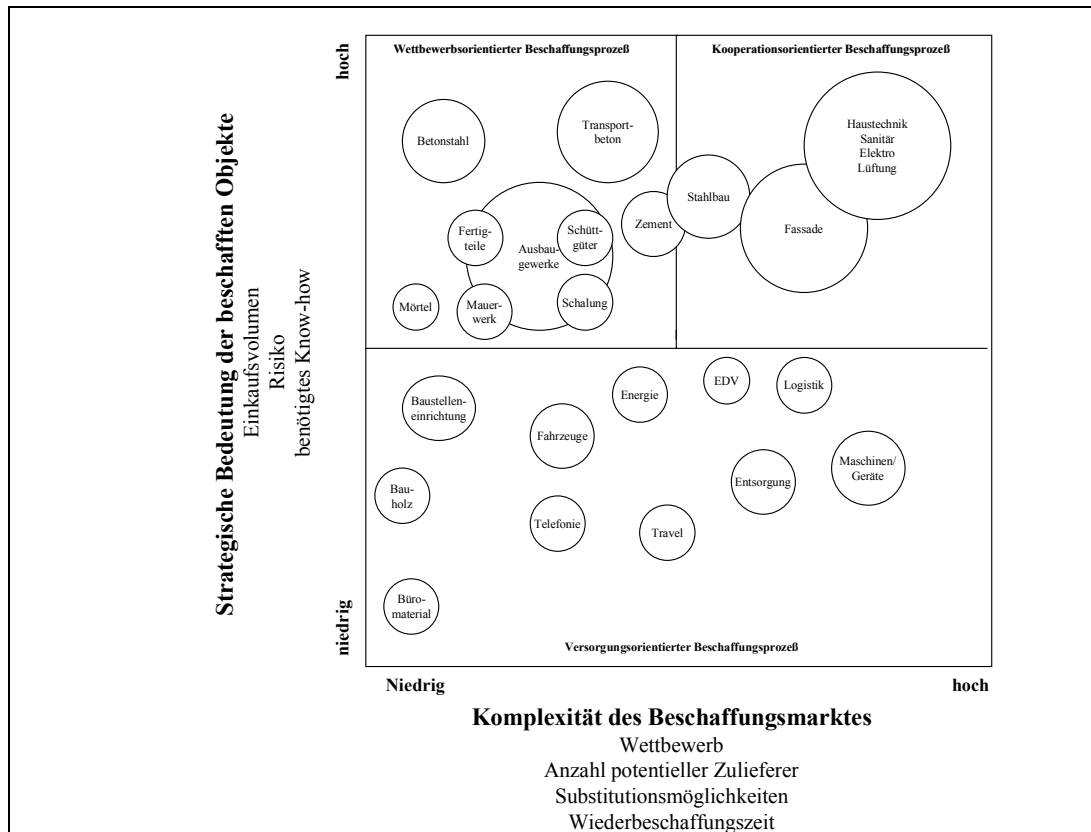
Strategische Bedeutung der beschafften Objekte
Einkaufsvolumen
Risiko
benötigtes Know-how

hoch

niedrig

Wettbewerbsorientierter Beschaffungsprozeß

Kooperationsorientierter Beschaffungsprozeß

Betonstahl

Transportbeton

Haustechnik
Sanitär
Elektro
Lüftung

Fertigteile

Ausbaugewerke

Schüttgüter

Zement

Stahlbau

Fassade

Mörtel

Mauerwerk

Schalung

Baustelleneinrichtung

Energie

EDV

Logistik

Fahrzeuge

Maschinen/
Geräte

Entsorgung

Bauholz

Telefonie

Travel

Büromaterial

Versorgungsorientierter Beschaffungsprozeß

Niedrig

hoch

Komplexität des Beschaffungsmarktes
Wettbewerb
Anzahl potentieller Zulieferer
Substitutionsmöglichkeiten
Wiederbeschaffungszeit